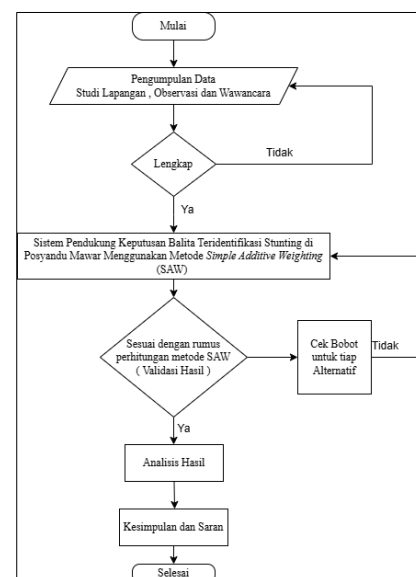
Mulai

Pengumpulan Data
Studi Lapangan , Observasi dan Wawancara

Lengkap

Tidak

Ya

Sistem Pendukung Keputusan Balita Teridentifikasi Stunting di Posyandu Mawar Menggunakan Metode *Simple Additive Weighting* (SAW)

Sesuai dengan rumus perhitungan metode SAW ( Validasi Hasil )

Cek Bobot untuk tiap Alternatif

Tidak

Ya

Analisis Hasil

Kesimpulan dan Saran

Selesai